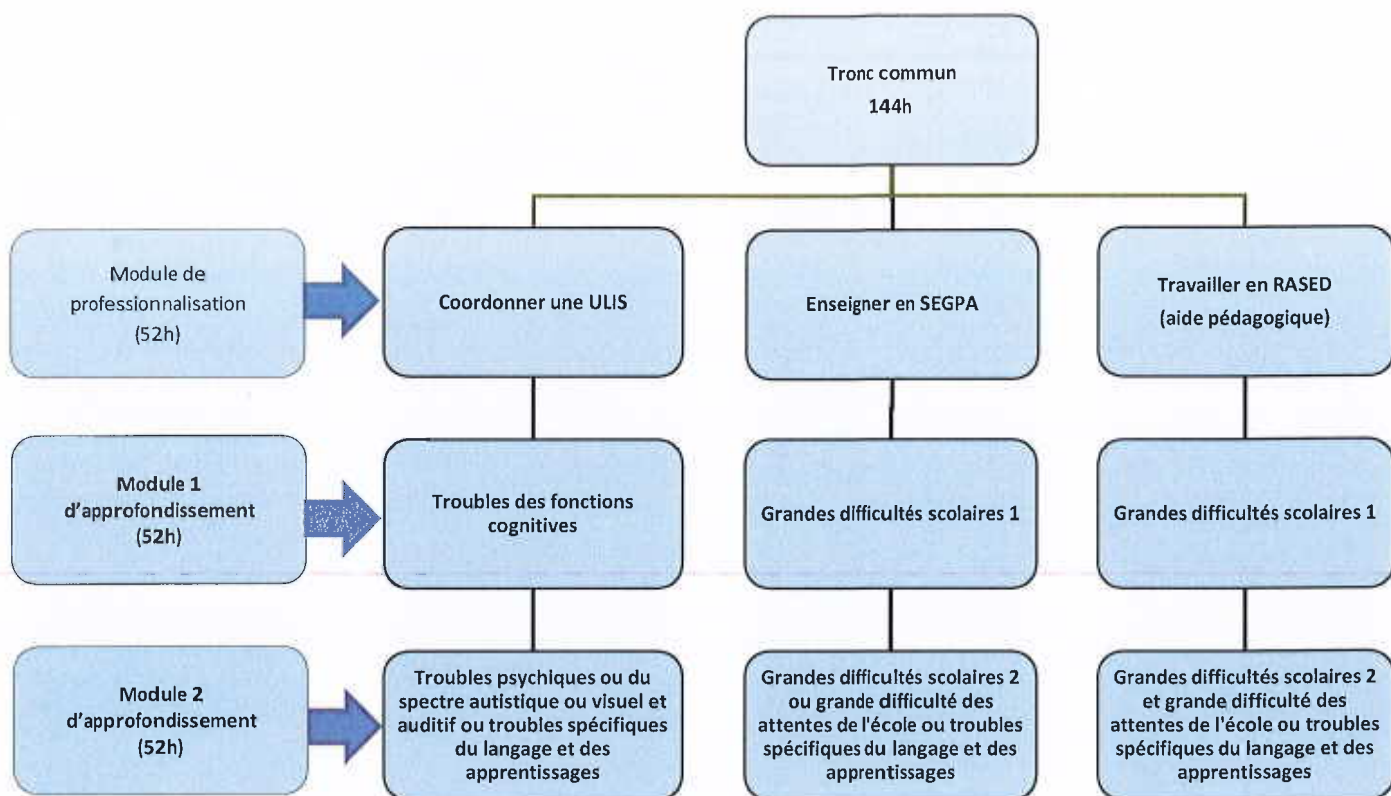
Tronc commun
144h

Module de professionnalisation
(52h)

Coordonner une ULIS

Enseigner en SEGPA

Travailler en RASED
(aide pédagogique)

Module 1 d'approfondissement
(52h)

Troubles des fonctions cognitives

Grandes difficultés scolaires 1

Grandes difficultés scolaires 1

Module 2 d'approfondissement
(52h)

Troubles psychiques ou du spectre autistique ou visuel et auditif ou troubles spécifiques du langage et des apprentissages

Grandes difficultés scolaires 2 ou grande difficulté des attentes de l'école ou troubles spécifiques du langage et des apprentissages

Grandes difficultés scolaires 2 et grande difficulté des attentes de l'école ou troubles spécifiques du langage et des apprentissages